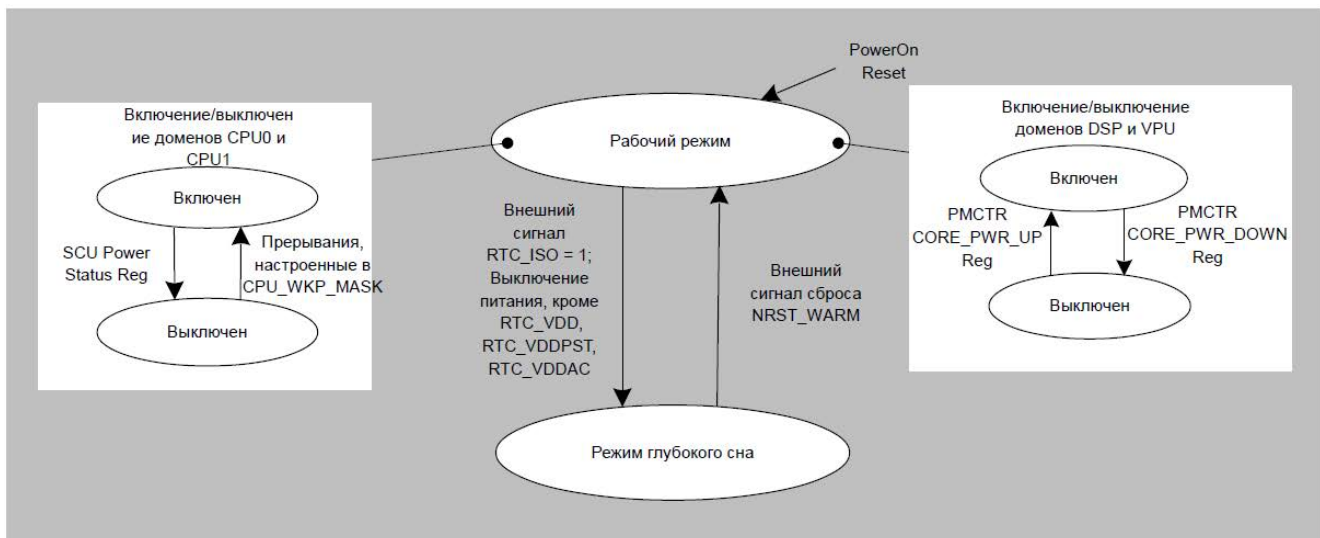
PowerOn Reset

Включение/выключение доменов CPU0 и CPU1

Включен

SCU Power Status Reg

Прерывания, настроенные в CPU_WKP_MASK

Выключен

Рабочий режим

Внешний сигнал RTC_ISO = 1; Выключение питания, кроме RTC_VDD, RTC_VDDPST, RTC_VDDAC

Внешний сигнал сброса NRST_WARM

Режим глубокого сна

Включение/выключение доменов DSP и VPU

Включен

PMCTR CORE_PWR_UP Reg

PMCTR CORE_PWR_DOWN Reg

Выключен